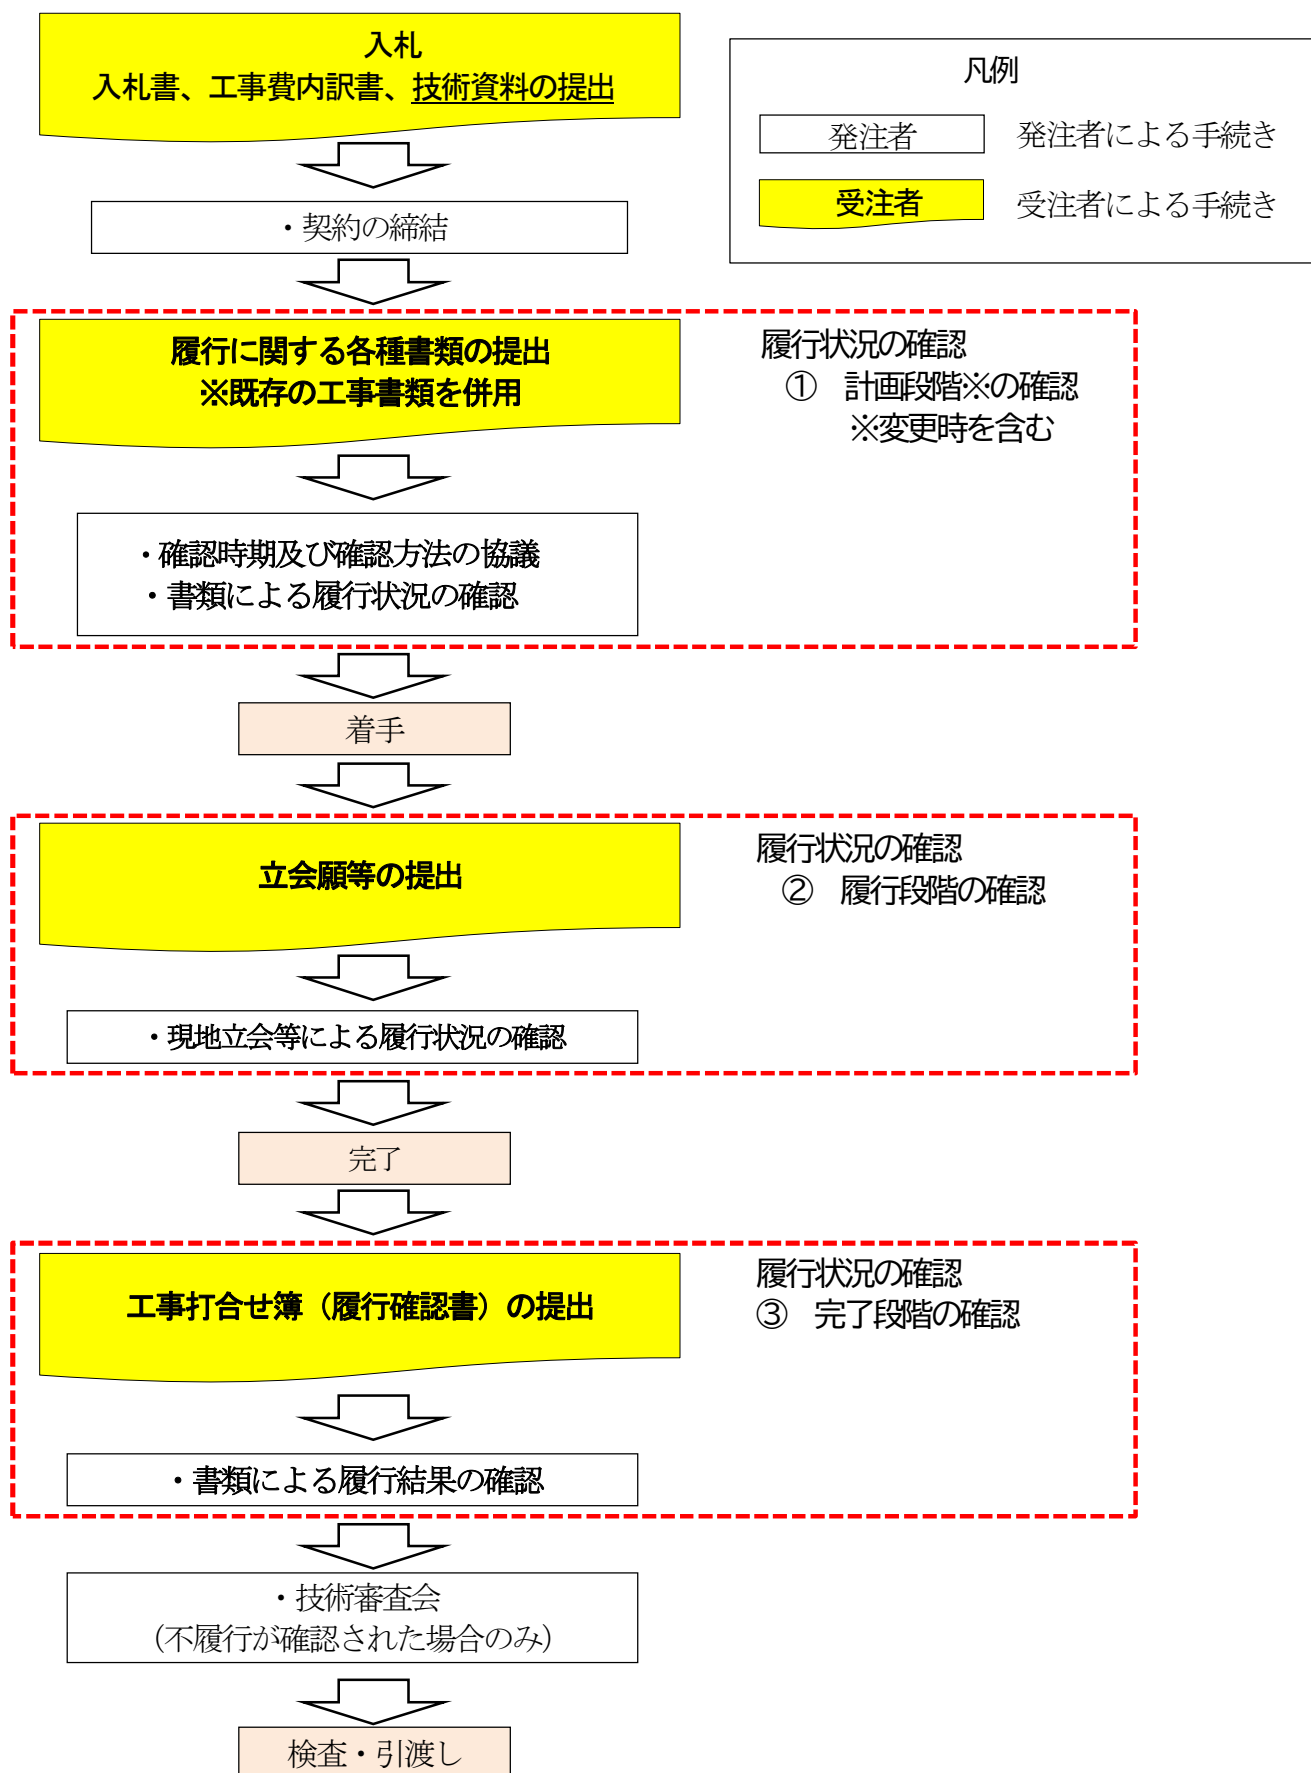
入札
入札書、工事費内訳書、技術資料の提出

凡例
発注者 発注者による手続き
受注者 受注者による手続き

・契約の締結

履行に関する各種書類の提出
※既存の工事書類を併用

履行状況の確認
① 計画段階※の確認
※変更時を含む

・確認時期及び確認方法の協議
・書類による履行状況の確認

着手

立会願等の提出

履行状況の確認
② 履行段階の確認

・現地立会等による履行状況の確認

完了

工事打合せ簿（履行確認書）の提出

履行状況の確認
③ 完了段階の確認

・書類による履行結果の確認

・技術審査会
（不履行が確認された場合のみ）

検査・引渡し